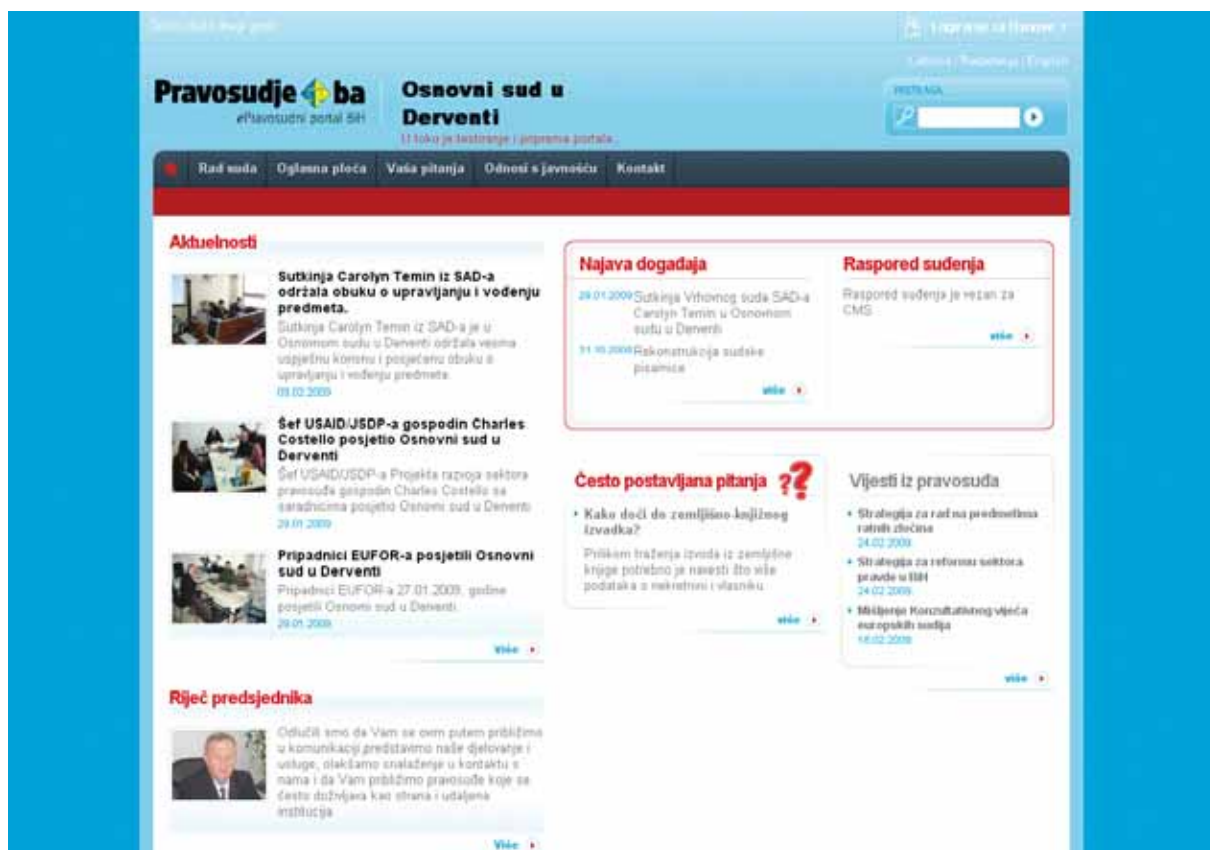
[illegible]

Logiranje za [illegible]

Latinica | Ћирилица | English

Pravosudje ba
ePravosudni portal BiH

Osnovni sud u Derventi
U toku je testiranje i priprema portala...

PRETRAGA

Rad suda | Oglasna ploča | Vaša pitanja | Odnosi s javnošću | Kontakt

Aktuelnosti

Sutkinja Carolyn Temin iz SAD-a održala obuku o upravljanju i vođenju predmeta.
Sutkinja Carolyn Temin iz SAD-a je u Osnovnom sudu u Derventi održala veoma uspješnu korisnu i posjećenu obuku o upravljanju i vođenju predmeta.
09.02.2009

Šef USAID/JSDP-a gospodin Charles Costello posjetio Osnovni sud u Derventi
Šef USAID/JSDP-a Projekta razvoja sektora pravosuđa gospodin Charles Costello sa saradnicima posjetio Osnovni sud u Derventi
29.01.2009

Pripadnici EUFOR-a posjetili Osnovni sud u Derventi
Pripadnici EUFOR-a 27.01.2009. godine posjetili Osnovni sud u Derventi.
29.01.2009

više

Riječ predsjednika

Odlučili smo da Vam se ovim putem približimo u komunikaciji predstavimo naše djelovanje i usluge, olakšamo snalaženje u kontaktu s nama i da Vam približimo pravosuđe koje se često doživljava kao strana i udaljena institucija

više

Najava događaja

29.01.2009 Sutkinja Vrhovnog suda SAD-a Carolyn Temin u Osnovnom sudu u Derventi

31.10.2008 Rekonstrukcija sudske pisarnice

više

Raspored suđenja

Raspored suđenja je vezan za CMS

više

Često postavljana pitanja

Kako doći do zemljišno-knjižnog izvadka?

Prilikom traženja izvoda iz zemljišne knjige potrebno je navesti što više podataka o nekretnini i vlasniku

više

Vijesti iz pravosuđa

Strategija za rad na predmetima ratnih zločina
24.02.2009

Strategija za reformu sektora pravde u BiH
24.02.2009

Mišljenje Konzultativnog vijeća europskih sudija
18.02.2009

više